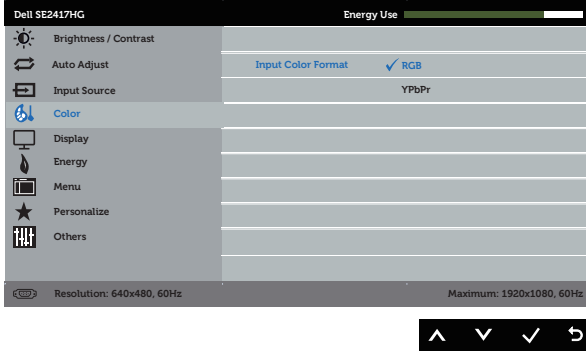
Dell SE2417HG

Energy Use

Brightness / Contrast
Auto Adjust
Input Source
Color
Display
Energy
Menu
Personalize
Others

Input Color Format ✓ RGB
YPbPr

Resolution: 640x480, 60Hz

Maximum: 1920x1080, 60Hz